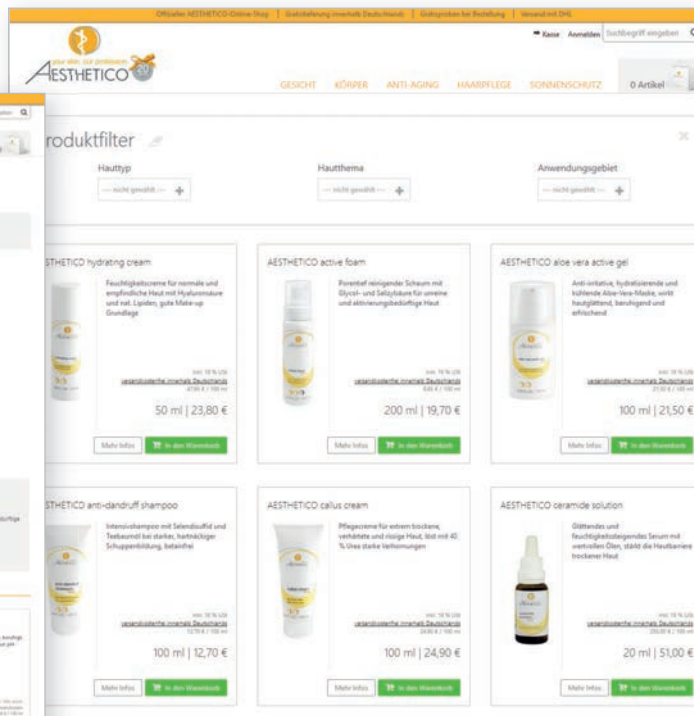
Offizieller AESTHETICO-Online-Shop | Gratislieferung innerhalb Deutschlands | Gratisproben bei Bestellung | Versand mit DHL

Kasse Anmelden Suchbegriff eingeben

your skin, our profession
AESTHETICO

GESICHT KÖRPER ANTI-AGING HAARPFLEGE SONNENSCHUTZ 0 Artikel

roduktfilter

Hauttyp
— nicht gewählt —

Hautthema
— nicht gewählt —

Anwendungsgebiet
— nicht gewählt —

ESTHETICO hydrating cream
Feuchtigkeitscreme für normale und empfindliche Haut mit Hyaluronsäure und nat. Lipiden, gute Make-up Grundlage
inkl. 19 % USt
versandkostenfrei innerhalb Deutschlands
47,60 € / 100 ml
50 ml | 23,80 €
Mehr Infos In den Warenkorb

AESTHETICO active foam
Porentief reinigender Schaum mit Glycol- und Salizylsäure für unreine und aktivierungsbedürftige Haut
inkl. 19 % USt
versandkostenfrei innerhalb Deutschlands
9,85 € / 100 ml
200 ml | 19,70 €
Mehr Infos In den Warenkorb

AESTHETICO aloe vera active gel
Anti-irritative, hydratisierende und kühlende Aloe-Vera-Maske, wirkt hautglättend, beruhigend und erfrischend
inkl. 19 % USt
versandkostenfrei innerhalb Deutschlands
21,50 € / 100 ml
100 ml | 21,50 €
Mehr Infos In den Warenkorb

STHETICO anti-dandruff shampoo
Intensivshampoo mit Selendisulfid und Teebaumöl bei starker, hartnäckiger Schuppenbildung, beruhigend
inkl. 19 % USt
versandkostenfrei innerhalb Deutschlands
12,70 € / 100 ml
100 ml | 12,70 €
Mehr Infos In den Warenkorb

AESTHETICO callus cream
Pflegecreme für extrem trockene, verhärtete und rissige Haut, löst mit 40 % Urea starke Verhornungen
inkl. 19 % USt
versandkostenfrei innerhalb Deutschlands
24,90 € / 100 ml
100 ml | 24,90 €
Mehr Infos In den Warenkorb

AESTHETICO ceramide solution
Glättendes und feuchtigkeitssteigerndes Serum mit wertvollen Ölen, stärkt die Hautbarriere trockener Haut
inkl. 19 % USt
versandkostenfrei innerhalb Deutschlands
255,00 € / 100 ml
20 ml | 51,00 €
Mehr Infos In den Warenkorb